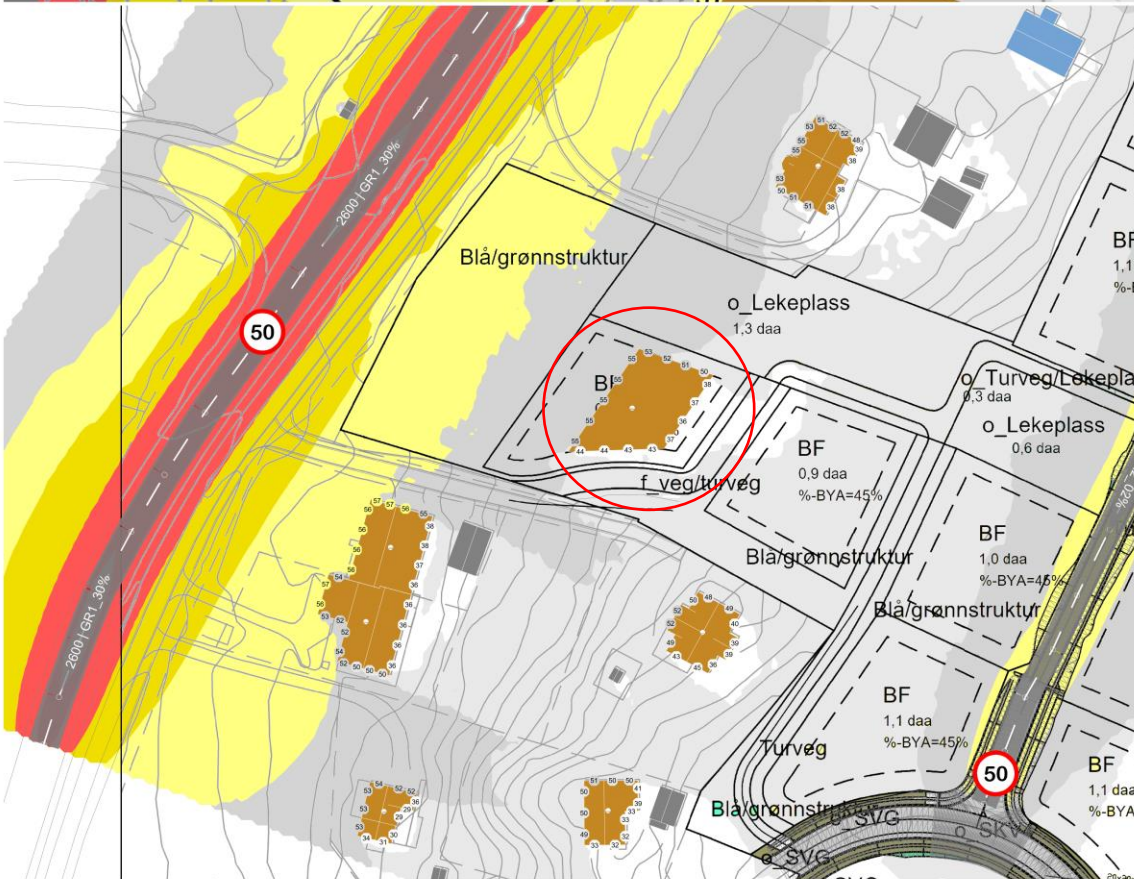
2600 | GR1_30%

50

Blå/grønnstruktur

o_Lekeplass
1,3 daa

BF
1,1
%-B

53 51 52 48 55 39 53 38 50 51 38 38

BF
55 53 52 51 50 38 37 55 36 37 58 44 44 43 43

o_Turveg/Lekepla
0,3 daa

o_Lekeplass
0,6 daa

BF
0,9 daa
%-BYA=45%

f_veg/turveg

Blå/grønnstruktur

BF
1,0 daa
%-BYA=45%

Blå/grønnstruktur

57 56 56 38 37 57 54 56 53 52 52 54 50 50 36 36 37 36

52 50 48 49 40 49 43 45 39

2600 | GR1_30%

BF
1,1 daa
%-BYA=45%

Turveg

50

BF
1,1 daa
%-BYA

54 53 52 50 36 53 34 31 29

51 50 50 50 41 39 49 33 33 32

Blå/grønnstruktur

o_SVG

o_SKV

o_SVG